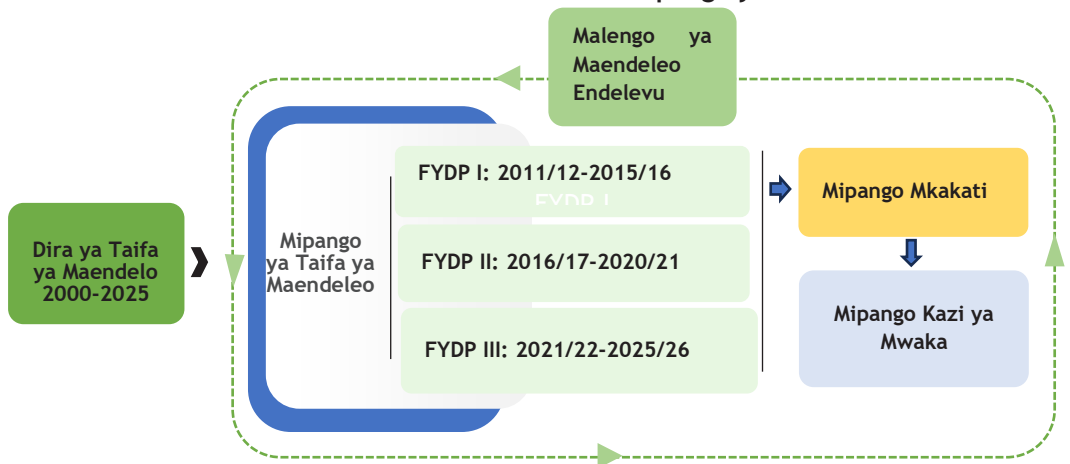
Malengo ya Maendeleo Endelevu

Dira ya Taifa ya Maendelo 2000-2025

Mipango ya Taifa ya Maendeleo

FYDP I: 2011/12-2015/16

FYDP II: 2016/17-2020/21

FYDP III: 2021/22-2025/26

Mipango Mkakati

Mipango Kazi ya Mwaka